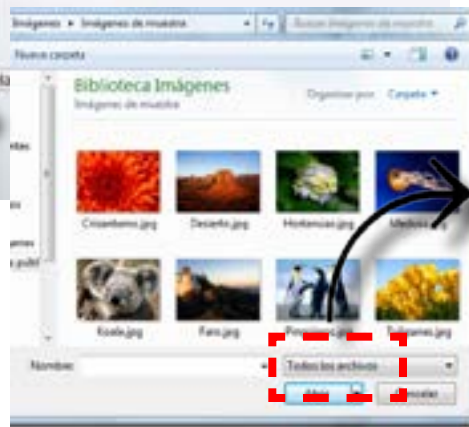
Imágenes ▸ Imágenes de muestra
Buscar Imágenes de muestra
Nueva carpeta
Biblioteca Imágenes
Imágenes de muestra
Organizar por: Carpeta ▾
ntes
genes
s públ
Crisantemo.jpg
Desierto.jpg
Hortensias.jpg
Medusas.jpg
Koala.jpg
Faro.jpg
Pingüinos.jpg
Tulipanes.jpg
Nombre:
Todos los archivos
Abrir
Cancelar